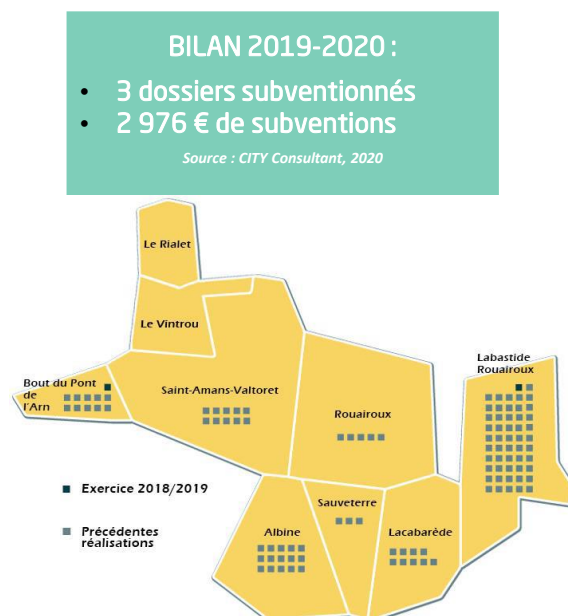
BILAN 2019-2020 :

- 3 dossiers subventionnés
- 2 976 € de subventions

Source : CITY Consultant, 2020

Le Rialet

Le Vintrou

Bout du Pont de l'Arn

Saint-Amans-Valtoret

Rouairoux

Labastide Rouairoux

Exercice 2018/2019

Précédentes réalisations

Albine

Sauveterre

Lacabarède